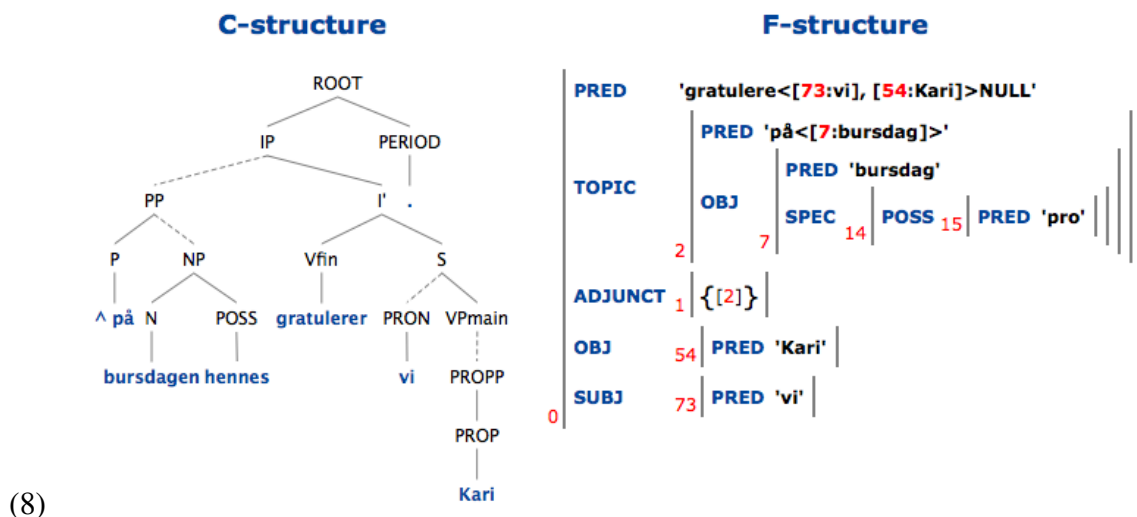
C-structure

ROOT
IP PERIOD
PP I' .
P NP Vfin S
^ på N POSS gratulerer PRON VPmain
bursdagen hennes vi PROPP
PROP
Kari

F-structure

PRED 'gratulere<[73:vi], [54:Kari]>NULL'
TOPIC PRED 'på<[7:bursdag]>'
OBJ PRED 'bursdag'
SPEC 14 POSS 15 PRED 'pro'
7
2
ADJUNCT 1 {[2]}
OBJ 54 PRED 'Kari'
SUBJ 73 PRED 'vi'
0

(8)